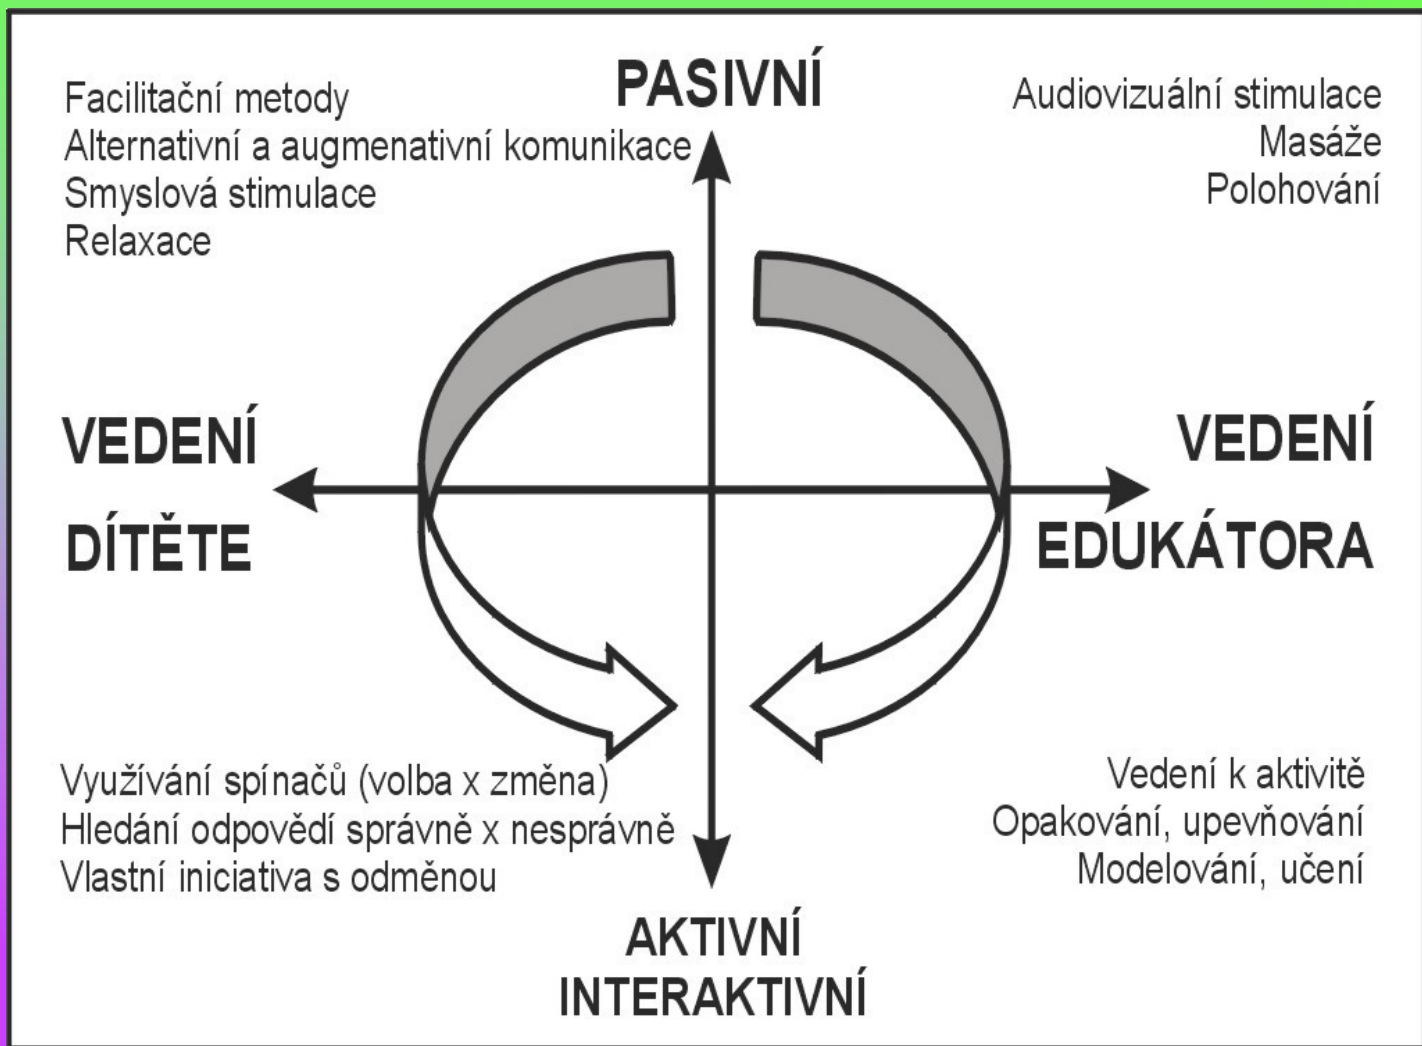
PASIVNÍ

Facilitační metody
Alternativní a augmenativní komunikace
Smyslová stimulace
Relaxace

Audiovizuální stimulace
Masáže
Polohování

VEDENÍ DÍTĚTE

VEDENÍ EDUKÁTORA

Využívání spínačů (volba x změna)
Hledání odpovědí správně x nesprávně
Vlastní iniciativa s odměnou

Vedení k aktivitě
Opakování, upevňování
Modelování, učení

AKTIVNÍ
INTERAKTIVNÍ